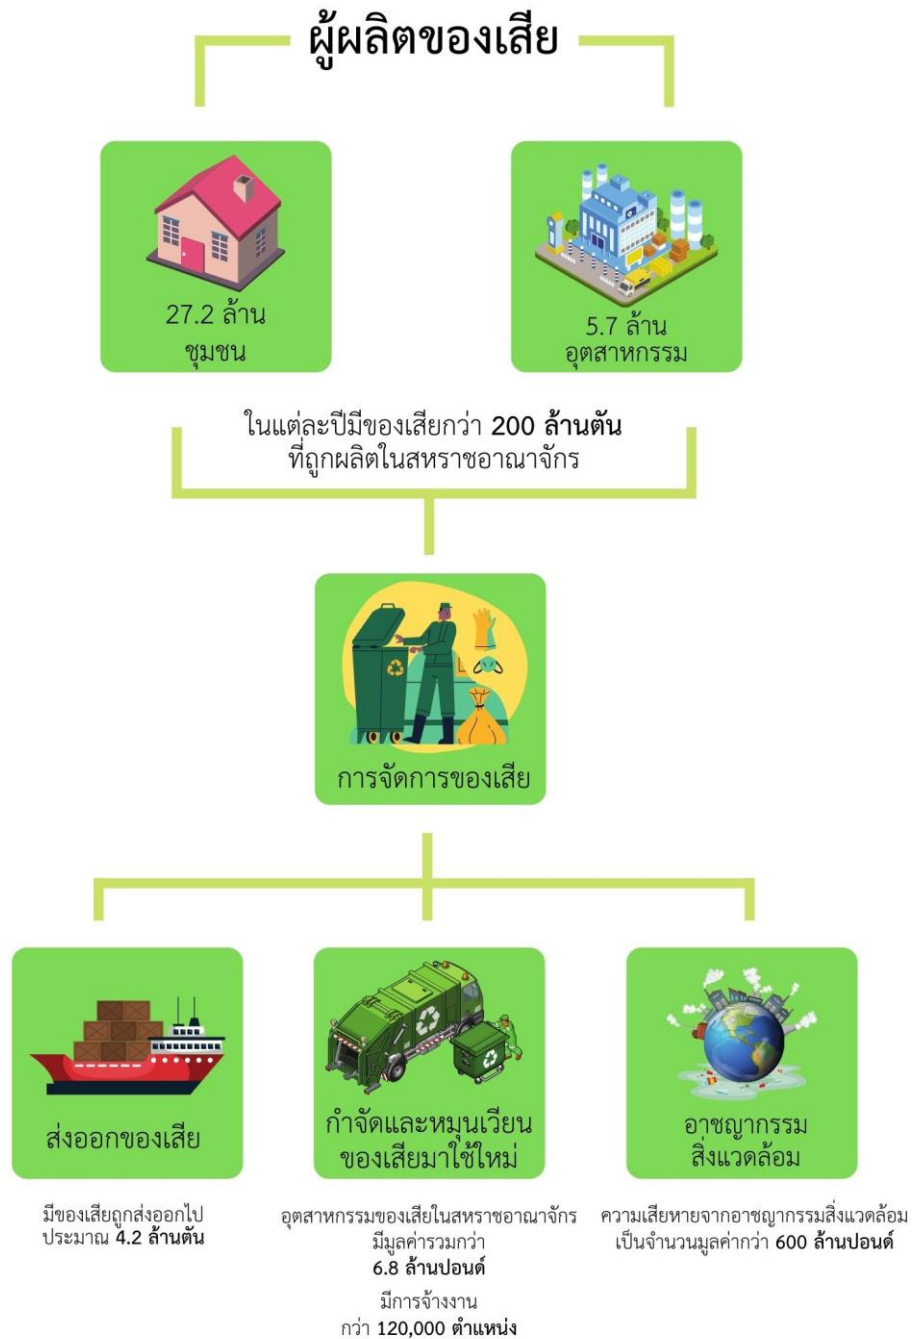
ผู้ผลิตของเสีย

27.2 ล้าน
ชุมชน

5.7 ล้าน
อุตสาหกรรม

ในแต่ละปีมีของเสียกว่า 200 ล้านตัน
ที่ถูกผลิตในสหราชอาณาจักร

การจัดการของเสีย

ส่งออกของเสีย

กำจัดและหมุนเวียนของเสียมาใช้ใหม่

อาชญากรรมสิ่งแวดล้อม

มีของเสียถูกส่งออกไปประมาณ 4.2 ล้านตัน

อุตสาหกรรมของเสียในสหราชอาณาจักรมีมูลค่ารวมกว่า 6.8 ล้านปอนด์

มีการจ้างงานกว่า 120,000 ตำแหน่ง

ความเสียหายจากอาชญากรรมสิ่งแวดล้อมเป็นจำนวนมูลค่ากว่า 600 ล้านปอนด์